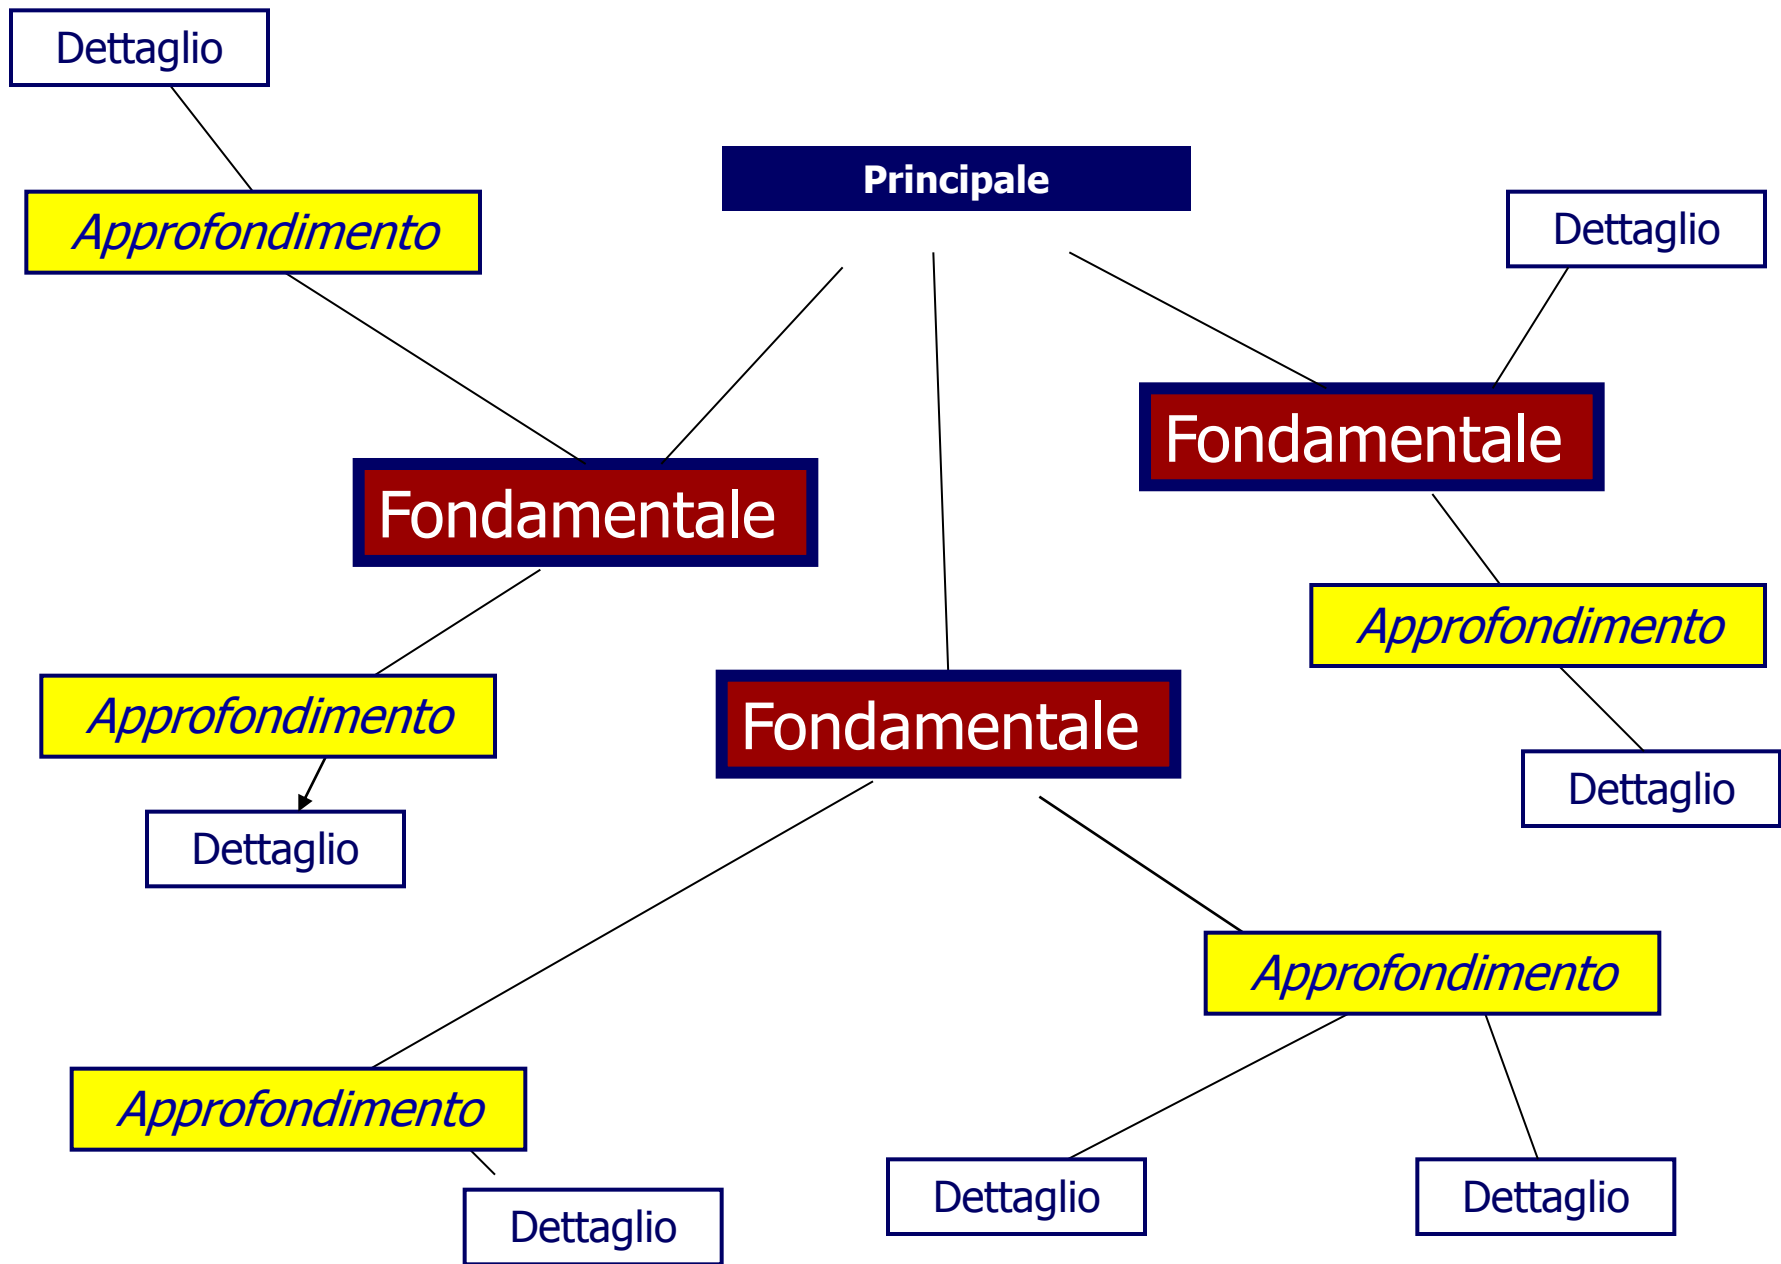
Dettaglio

Principale

Approfondimento

Dettaglio

Fondamentale

Fondamentale

Approfondimento

Approfondimento

Fondamentale

Dettaglio

Dettaglio

Approfondimento

Approfondimento

Dettaglio

Dettaglio

Dettaglio